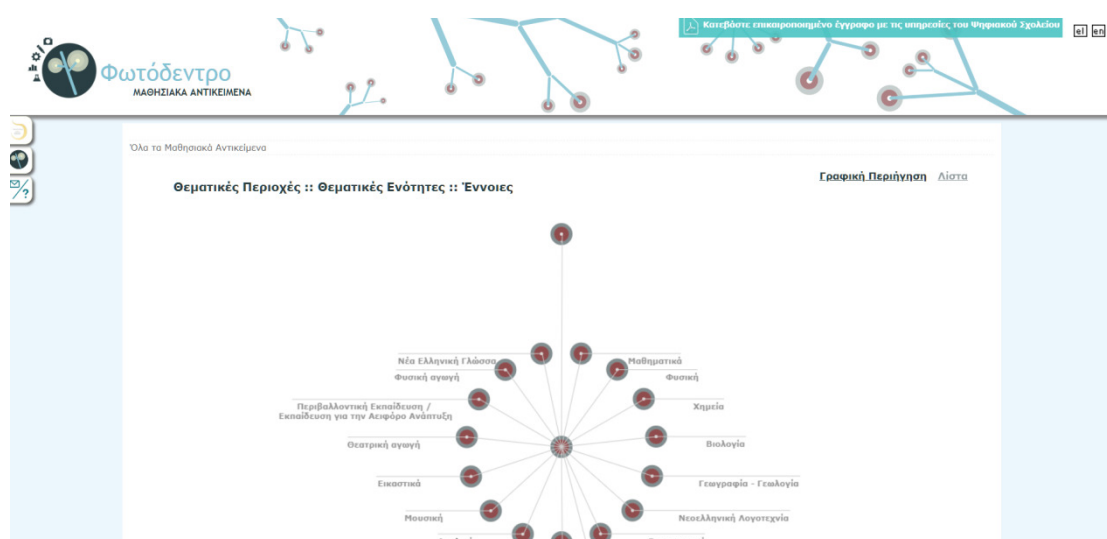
Φωτόδεντρο
ΜΑΘΗΣΙΑΚΑ ΑΝΤΙΚΕΙΜΕΝΑ

Κατεβάστε επικαιροποιημένο έγγραφο με τις υπηρεσίες του Ψηφιακού Σχολείου

el en

Όλα τα Μαθησιακά Αντικείμενα

Θεματικές Περιοχές :: Θεματικές Ενότητες :: Έννοιες

Γραφική Περιήγηση Λίστα

Νέα Ελληνική Γλώσσα
Μαθηματικά
Φυσική αγωγή
Φυσική
Περιβαλλοντική Εκπαίδευση / Εκπαίδευση για την Αειφόρο Ανάπτυξη
Χημεία
Θεατρική αγωγή
Βιολογία
Εικαστικά
Γεωγραφία - Γεωλογία
Μουσική
Νεοελληνική Λογοτεχνία